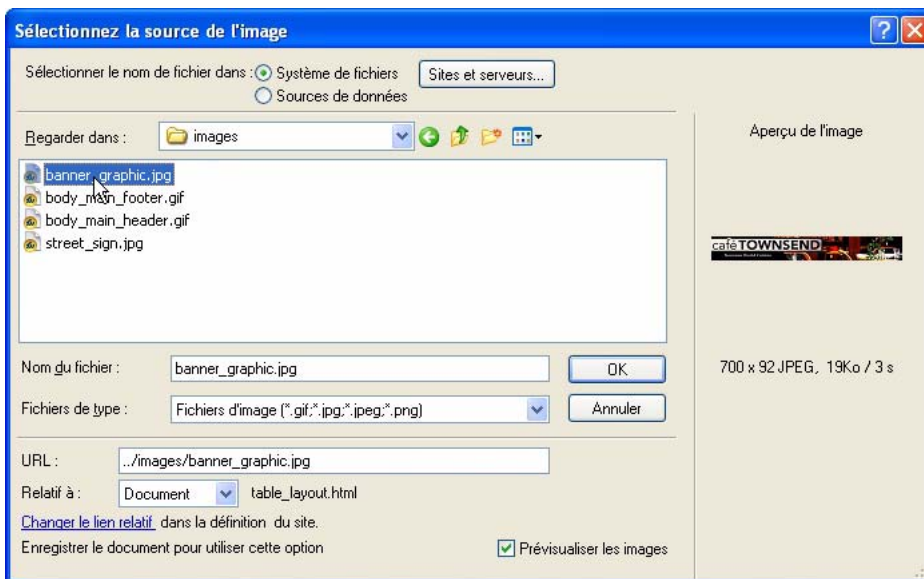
Sélectionnez la source de l'image

Sélectionner le nom de fichier dans : Système de fichiers
Sources de données

Sites et serveurs...

Regarder dans : images

banner_graphic.jpg
body_main_footer.gif
body_main_header.gif
street_sign.jpg

Nom du fichier : banner_graphic.jpg
OK

Fichiers de type : Fichiers d'image (*.gif;*.jpg;*.jpeg;*.png)
Annuler

URL : ../images/banner_graphic.jpg

Relatif à : Document table_layout.html

Changer le lien relatif dans la définition du site.

Enregistrer le document pour utiliser cette option

Prévisualiser les images

Aperçu de l'image

café TOWNSEND

700 x 92 JPEG, 19Ko / 3 s